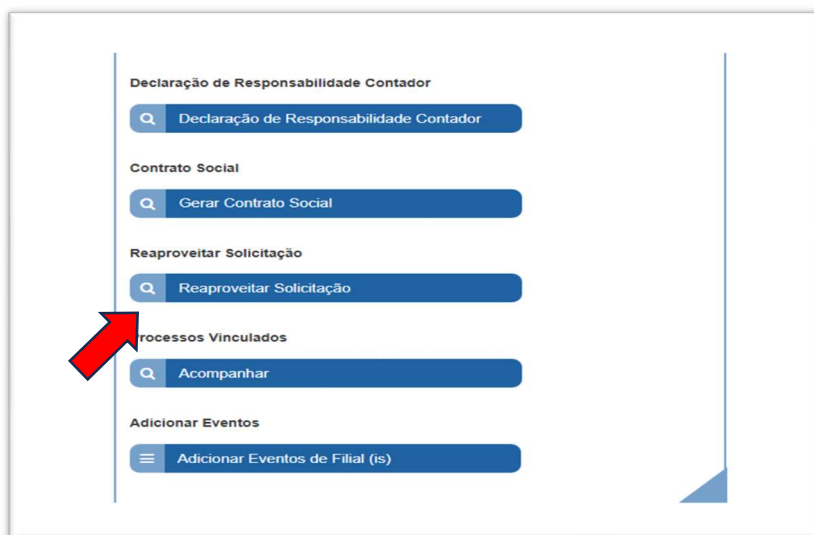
Declaração de Responsabilidade Contador

Declaração de Responsabilidade Contador

Contrato Social

Gerar Contrato Social

Reaproveitar Solicitação

Reaproveitar Solicitação

rocessos Vinculados

Acompanhar

Adicionar Eventos

Adicionar Eventos de Filial (is)